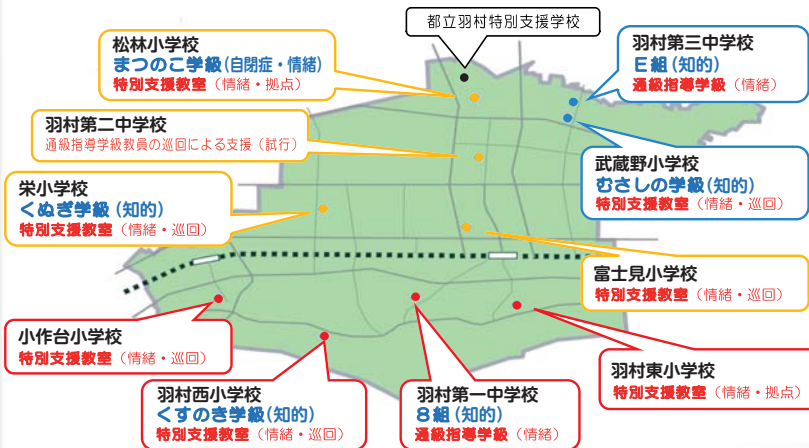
都立羽村特別支援学校

松林小学校
まつのこ学級（自閉症・情緒）
特別支援教室（情緒・拠点）

羽村第三中学校
E組（知的）
通級指導学級（情緒）

羽村第二中学校
通級指導学級教員の巡回による支援（試行）

武蔵野小学校
むさしの学級（知的）
特別支援教室（情緒・巡回）

栄小学校
くぬぎ学級（知的）
特別支援教室（情緒・巡回）

富士見小学校
特別支援教室（情緒・巡回）

小作台小学校
特別支援教室（情緒・巡回）

羽村東小学校
特別支援教室（情緒・拠点）

羽村西小学校
くすのき学級（知的）
特別支援教室（情緒・巡回）

羽村第一中学校
8組（知的）
通級指導学級（情緒）